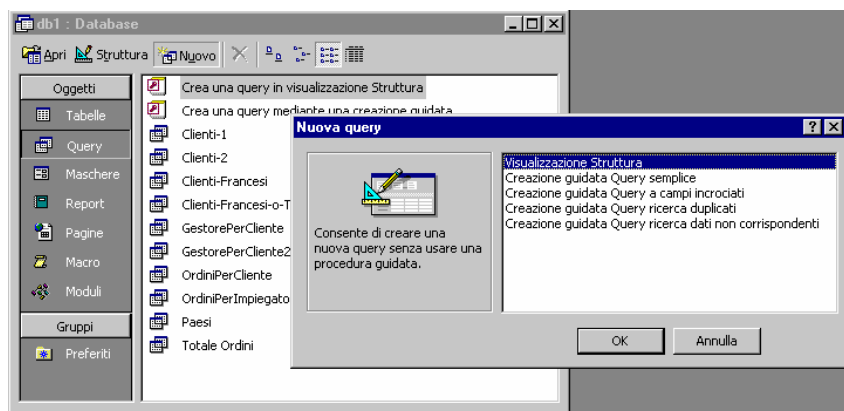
db1 : Database

Apri Struttura Nuovo

Oggetti
Tabelle
Query
Maschere
Report
Pagine
Macro
Moduli
Gruppi
Preferiti

Crea una query in visualizzazione Struttura
Crea una query mediante una creazione guidata
Clienti-1
Clienti-2
Clienti-Francesi
Clienti-Francesi-o-T
GestorePerCliente
GestorePerCliente2
OrdiniPerCliente
OrdiniPerImpiegato
Paesi
Totale Ordini

Nuova query

Consente di creare una nuova query senza usare una procedura guidata.

Visualizzazione Struttura
Creazione guidata Query semplice
Creazione guidata Query a campi incrociati
Creazione guidata Query ricerca duplicati
Creazione guidata Query ricerca dati non corrispondenti

OK
Annulla